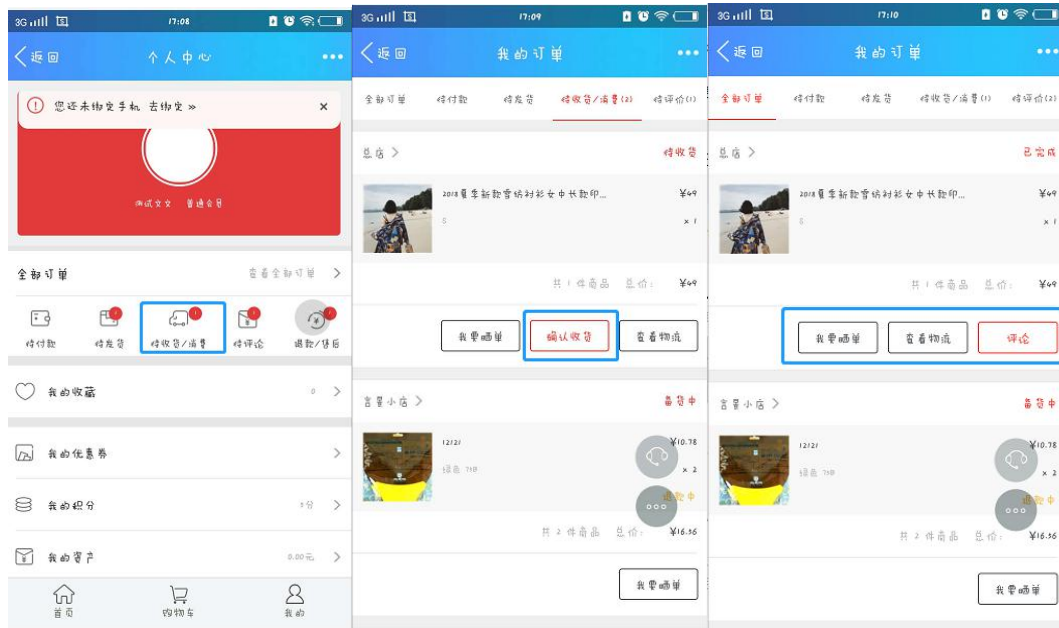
3G 17:08

返回 个人中心 •••

您还未绑定手机 去绑定 »

测试文文 普通会员

全部订单 查看全部订单

待付款 待发货 待收货/消费 待评论 退款/售后

我的收藏 0

我的优惠券

我的积分 3分

我的资产 0.00元

首页 购物车 我的

3G 17:09

返回 我的订单 •••

全部订单 待付款 待发货 待收货/消费(2) 待评价(1)

总店 待收货

2018夏季新款雪纺衬衫女中长款印... ¥49
S ×1

共1件商品 总价: ¥49

我要晒单 确认收货 查看物流

言墨小店 备货中

12121 ¥10.78
颜色 110 ×2
退款中

共2件商品 总价: ¥16.56

我要晒单

3G 17:10

返回 我的订单 •••

全部订单 待付款 待发货 待收货/消费(1) 待评价(2)

总店 已完成

2018夏季新款雪纺衬衫女中长款印... ¥49
S ×1

共1件商品 总价: ¥49

我要晒单 查看物流 评论

言墨小店 备货中

12121 ¥10.78
颜色 110 ×2
退款中

共2件商品 总价: ¥16.56

我要晒单